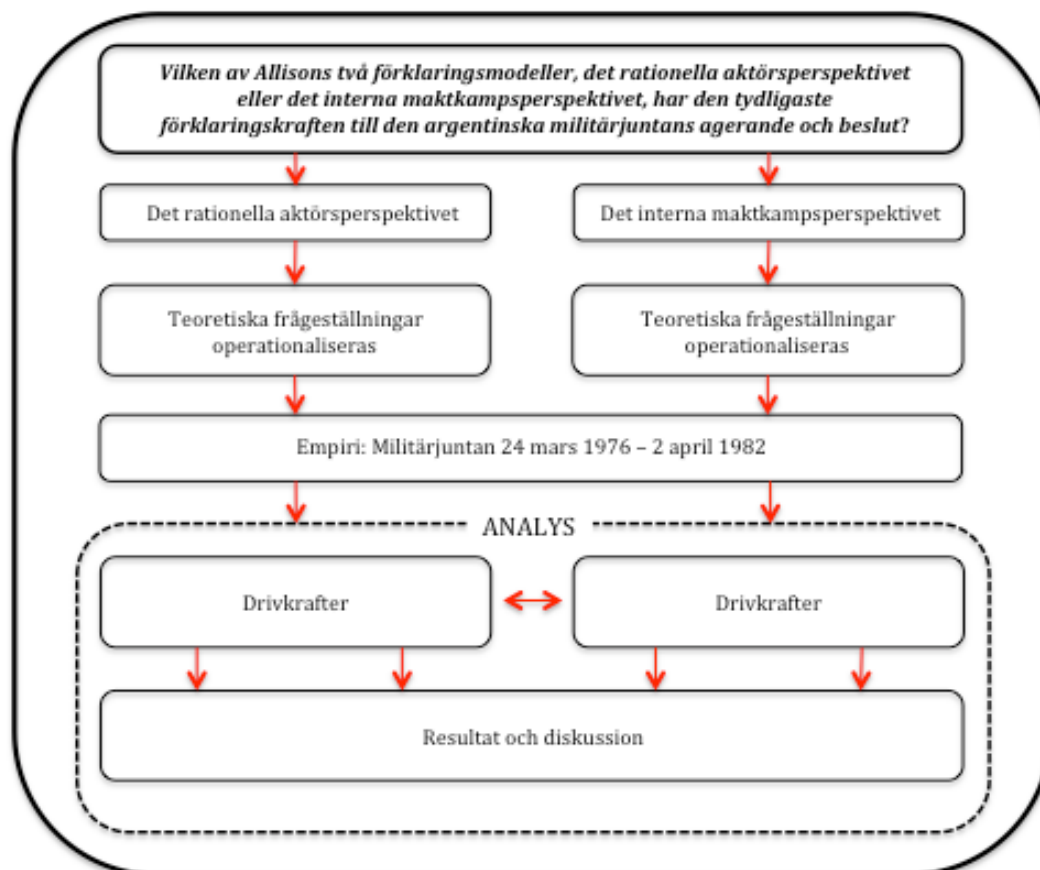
Vilken av Allisons två förklaringsmodeller, det rationella aktörsperspektivet eller det interna maktkampsperspektivet, har den tydligaste förklaringskraften till den argentinska militärjuntans agerande och beslut?

Det rationella aktörsperspektivet

Det interna maktkampsperspektivet

Teoretiska frågeställningar operationaliseras

Teoretiska frågeställningar operationaliseras

Empiri: Militärjuntan 24 mars 1976 – 2 april 1982

ANALYS

Drivkrafter

Drivkrafter

Resultat och diskussion